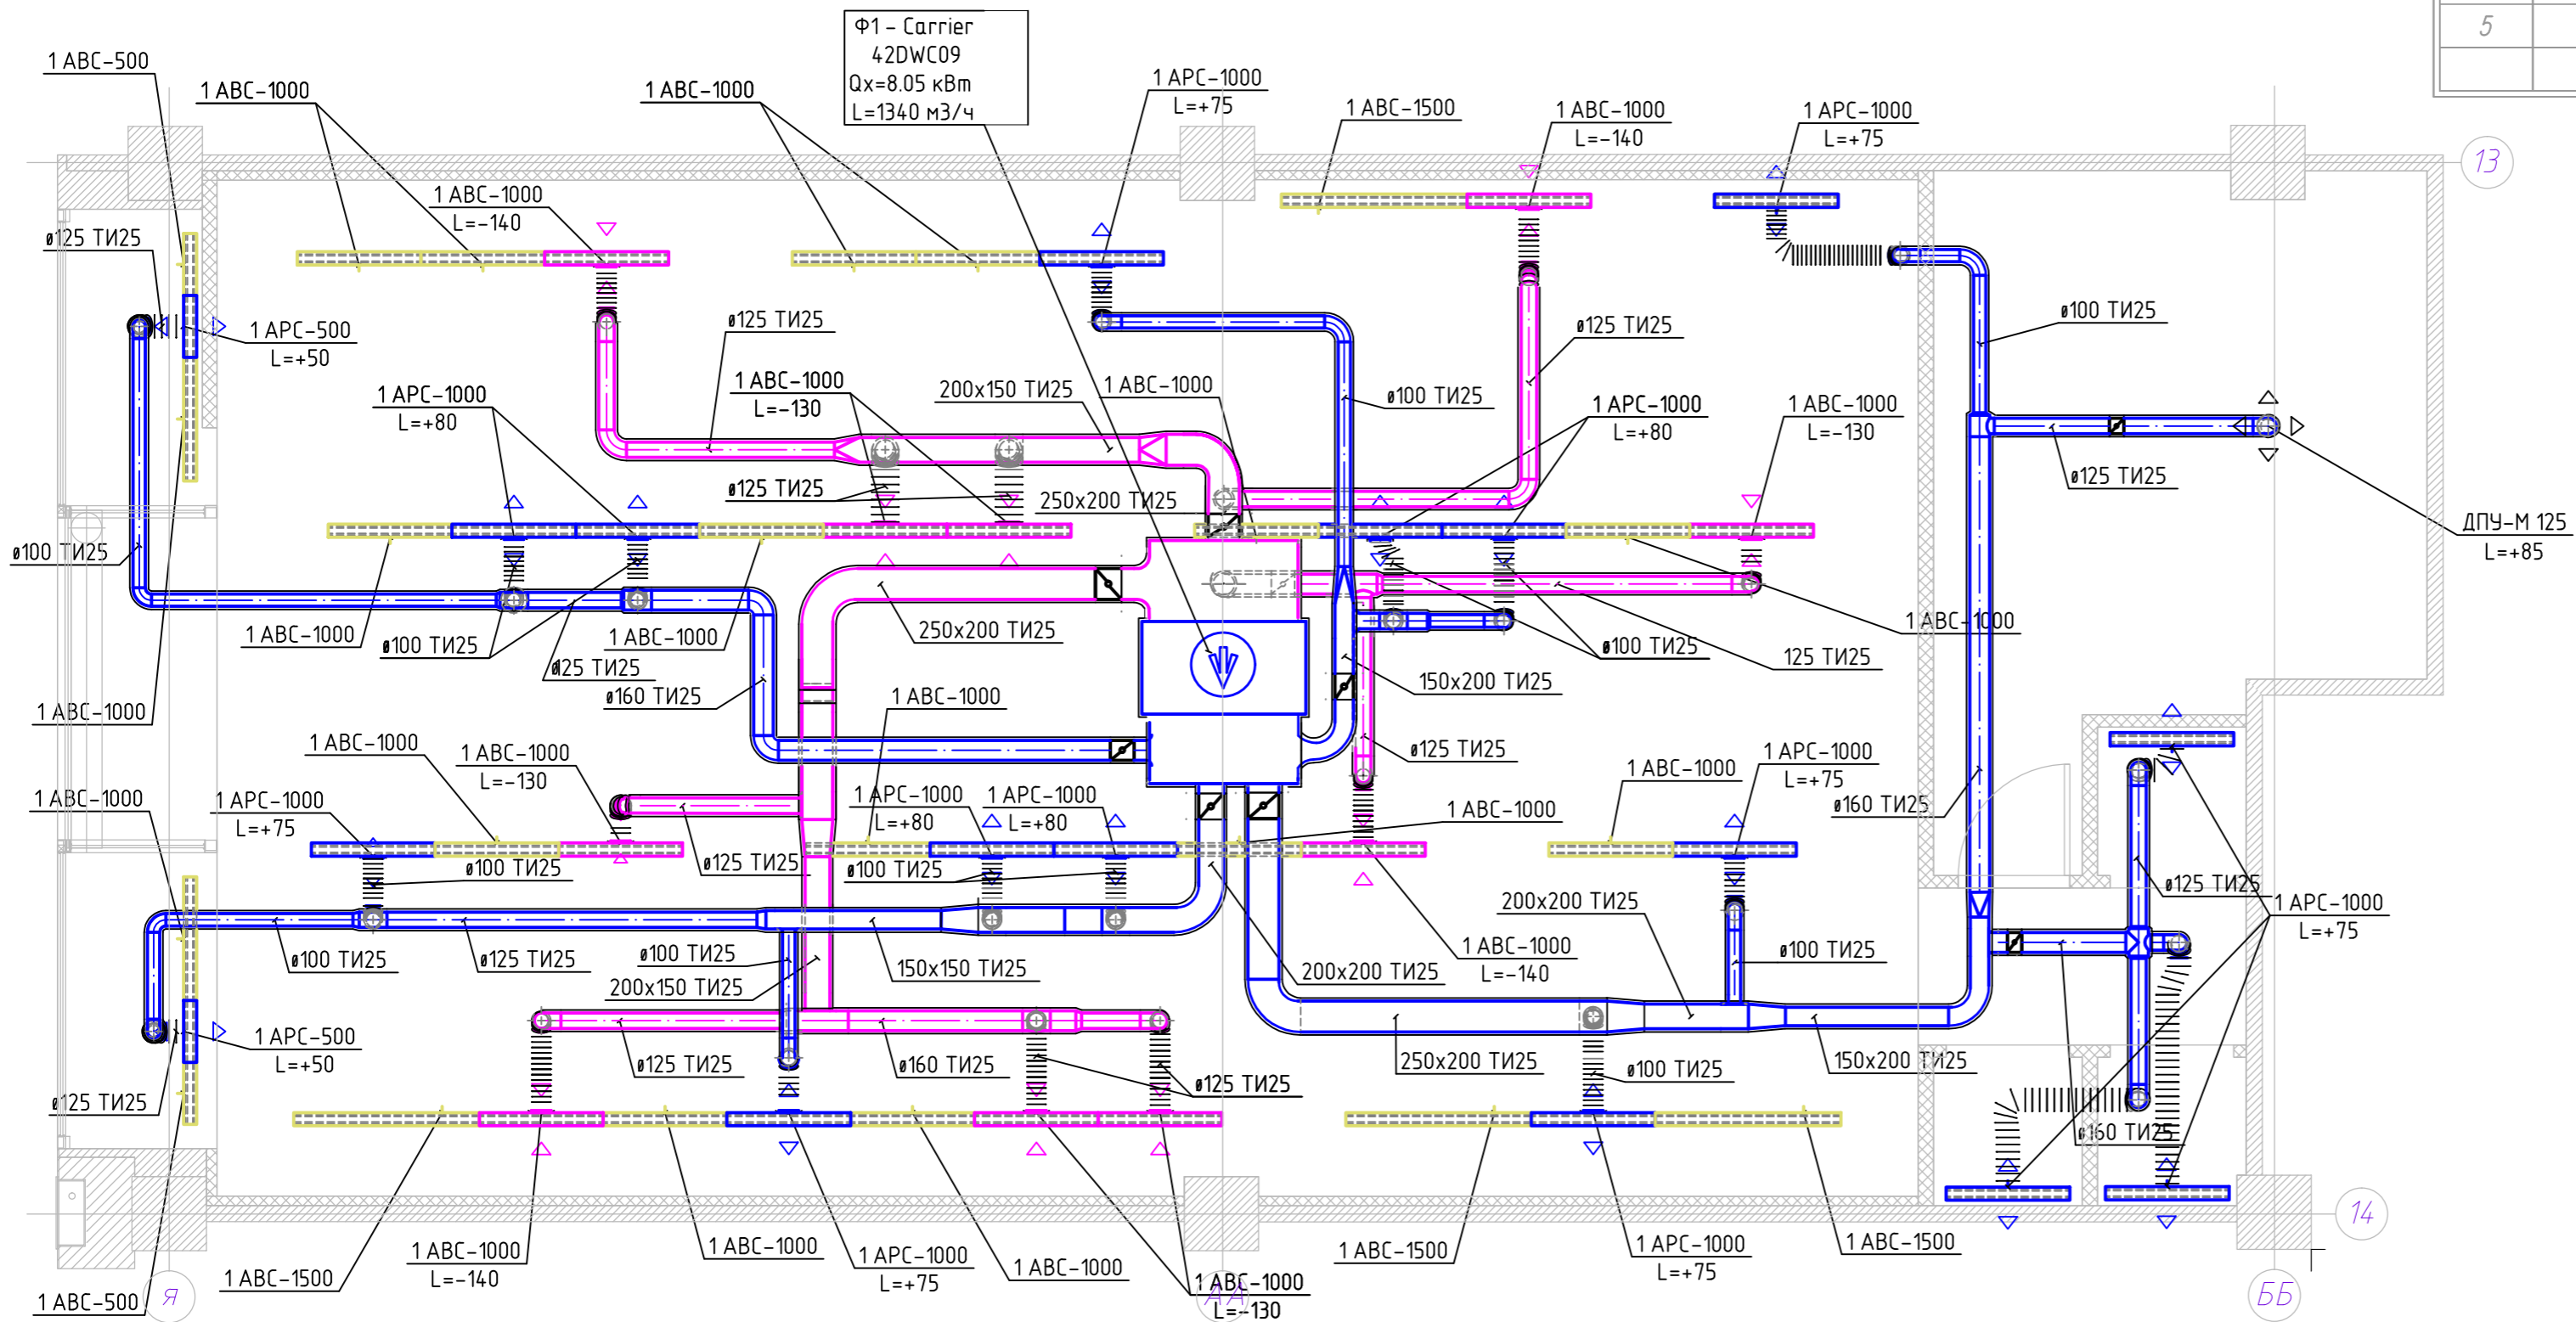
5

Ф1 – Carrier
42DWC09
Qх=8.05 кВт
L=1340 м3/ч

1 АВС-500
1 АВС-1000
1 АВС-1000
1 АРС-1000
L=+75
1 АВС-1500
1 АВС-1000
L=-140
1 АРС-1000
L=+75
13

1 АВС-1000
L=-140
ø125 ТИ25
1 АРС-500
L=+50
ø125 ТИ25
ø100 ТИ25
ø125 ТИ25
1 АВС-1000
L=-130
200х150 ТИ25
1 АВС-1000
ø100 ТИ25
1 АРС-1000
L=+80
1 АВС-1000
L=-130
1 АРС-1000
L=+80
ø125 ТИ25
250х200 ТИ25
ø125 ТИ25
ДПУ-М 125
L=+85
ø100 ТИ25
1 АВС-1000
ø100 ТИ25
1 АВС-1000
ø125 ТИ25
250х200 ТИ25
1 АВС-1000
ø100 ТИ25
125 ТИ25
ø160 ТИ25
150х200 ТИ25
1 АВС-1000
1 АВС-1000
ø125 ТИ25
1 АВС-1000
1 АВС-1000
L=-130
1 АВС-1000
1 АРС-1000
L=+75
1 АВС-1000
1 АРС-1000
L=+75
1 АРС-1000
L=+80
1 АРС-1000
L=+80
1 АВС-1000
ø160 ТИ25
ø125 ТИ25
ø100 ТИ25
ø100 ТИ25
ø125 ТИ25
1 АРС-1000
L=+75
200х200 ТИ25
1 АВС-1000
L=-140
ø100 ТИ25
ø125 ТИ25
ø100 ТИ25
150х150 ТИ25
200х150 ТИ25
200х200 ТИ25
1 АРС-500
L=+50
ø125 ТИ25
ø160 ТИ25
ø125 ТИ25
250х200 ТИ25
ø100 ТИ25
150х200 ТИ25
ø125 ТИ25
ø160 ТИ25
14
1 АВС-1500
1 АВС-1000
L=-140
1 АВС-1000
1 АРС-1000
L=+75
1 АВС-1000
1 АВС-1000
L=-130
1 АВС-1500
1 АРС-1000
L=+75
1 АВС-1500
1 АВС-500
Я
АА
ББ